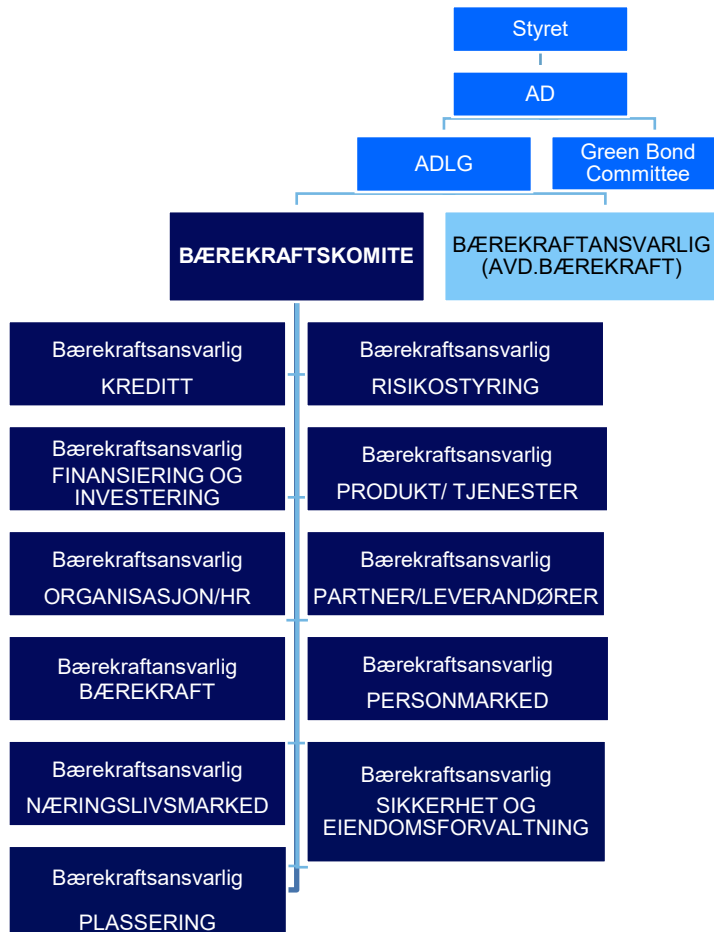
Styret

AD

ADLG

Green Bond Committee

BÆREKRAFTSKOMITE

BÆREKRAFTANSVARLIG (AVD.BÆREKRAFT)

Bærekraftsansvarlig KREDITT

Bærekraftsansvarlig RISIKOSTYRING

Bærekraftsansvarlig FINANSIERING OG INVESTERING

Bærekraftsansvarlig PRODUKT/ TJENESTER

Bærekraftsansvarlig ORGANISASJON/HR

Bærekraftsansvarlig PARTNER/LEVERANDØRER

Bærekraftansvarlig BÆREKRAFT

Bærekraftsansvarlig PERSONMARKED

Bærekraftsansvarlig NÆRINGSLIVSMARKED

Bærekraftsansvarlig SIKKERHET OG EIENDOMSFORVALTNING

Bærekraftsansvarlig PLASSERING